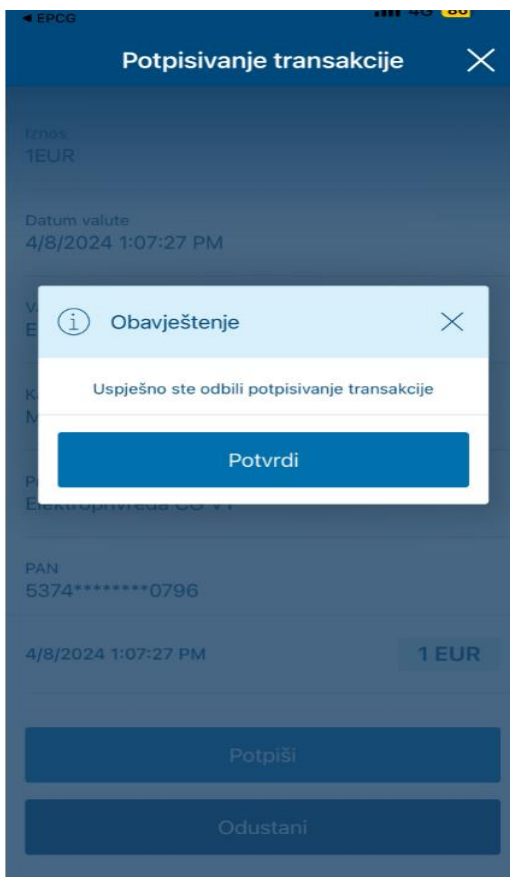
◀ EPCG

4G 86

Potpisivanje transakcije

Iznos
1EUR

Datum valute
4/8/2024 1:07:27 PM

V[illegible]
E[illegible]

K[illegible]
M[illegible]

P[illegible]
Elektroprivreda CG VT

Obavještenje

Uspješno ste odbili potpisivanje transakcije

Potvrdi

PAN
5374********0796

4/8/2024 1:07:27 PM

1 EUR

Potpiši

Odustani